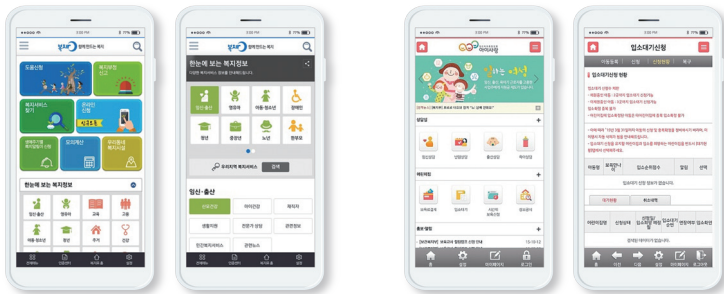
복지로 함께 만드는 복지

도움신청
복지위기 신고
복지서비스 찾기
온라인 신청
모의계산
우리동네 복지시설

한눈에 보는 복지정보
임신·출산
영유아
교육
고용
아동·청소년
청년
주거
건강

복지로 함께 만드는 복지

한눈에 보는 복지정보
임신·출산
영유아
아동·청소년
장애인
청년
중장년
노년
형부모

우리지역 복지서비스
검색

임신·출산
생활지원
전문가 상담
관련정보

아이사랑

알림

입소대기신청
이용등록
신청
신청현황
퇴구
입소대기신청 현황
검색